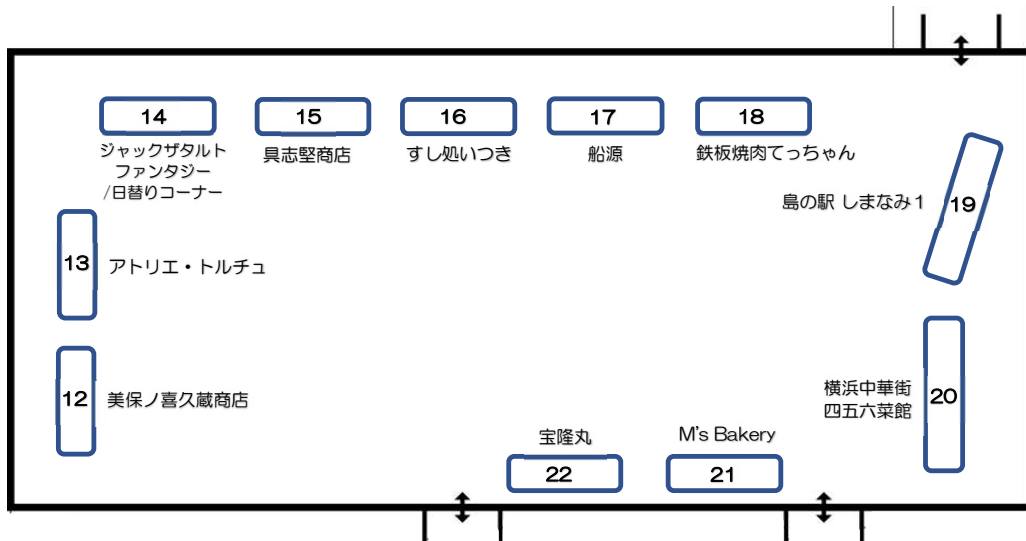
14
ジャックザタルト
ファンタジー
/日替りコーナー

15
具志堅商店

16
すし処いつき

17
船源

18
鉄板焼肉てっちゃん

島の駅 しまなみ1
19

13
アトリエ・トルチュ

12
美保ノ喜久蔵商店

横浜中華街
四五六菜館
20

宝隆丸
22

M's Bakery
21